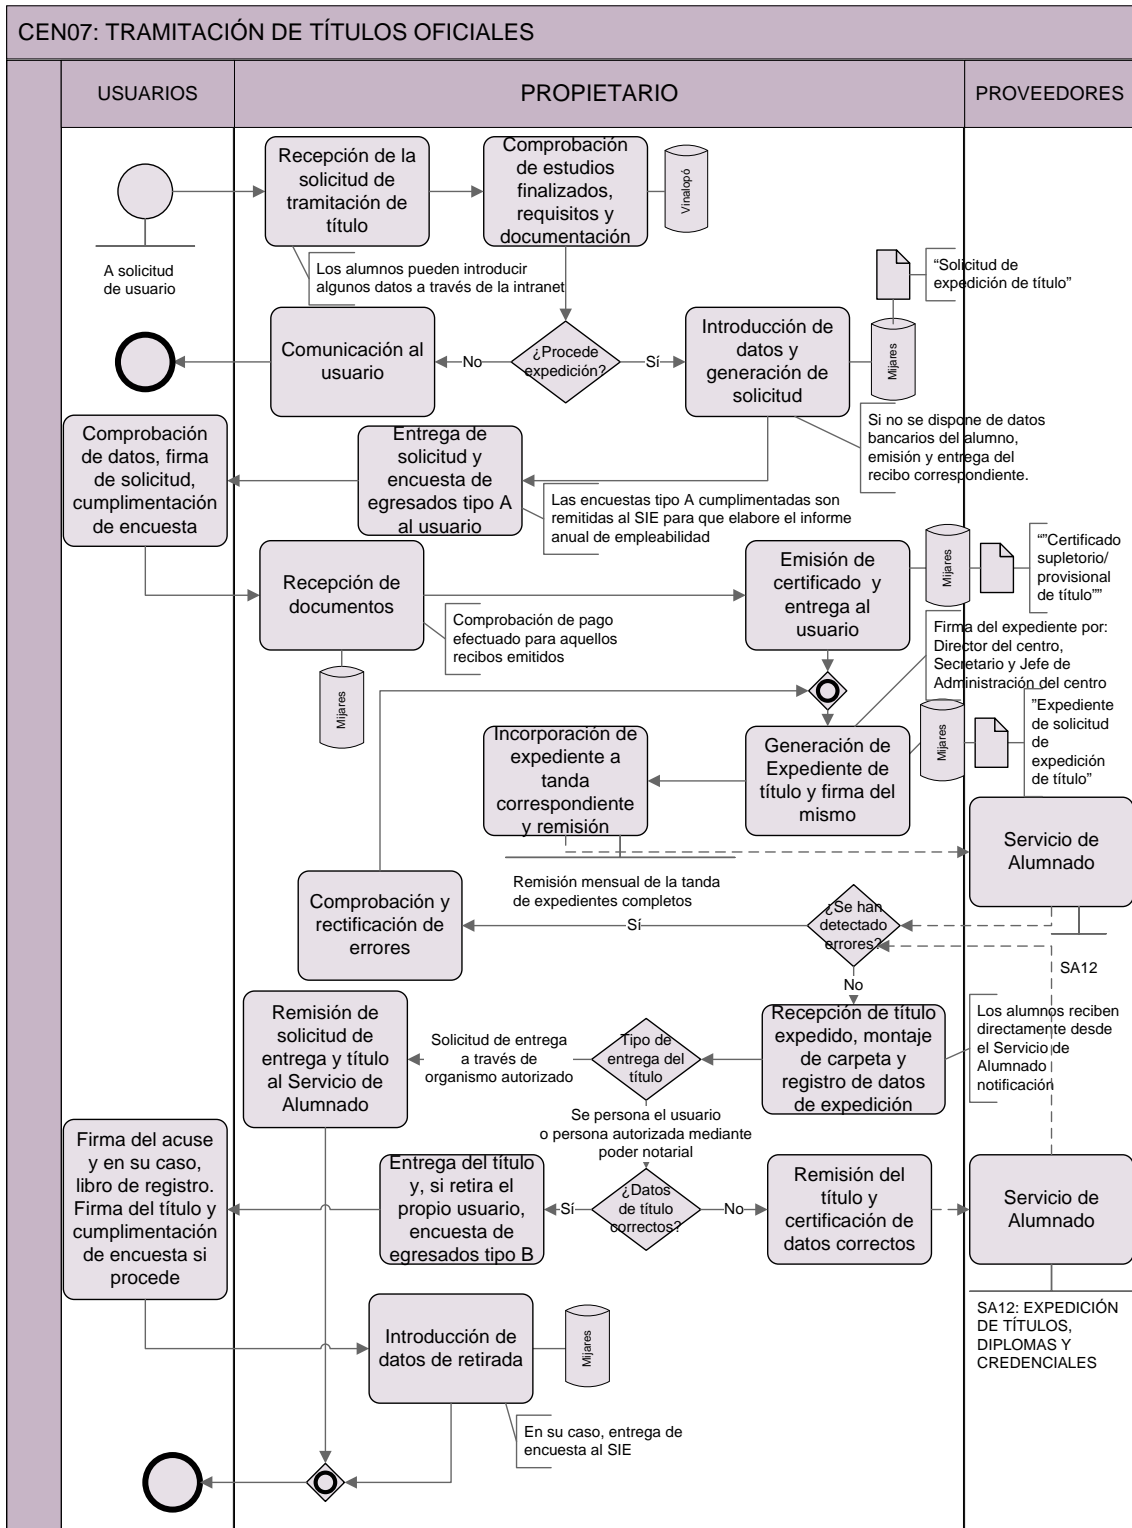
CEN07: TRAMITACIÓN DE TÍTULOS OFICIALES

USUARIOS

PROPIETARIO

PROVEEDORES

A solicitud de usuario

Recepción de la solicitud de tramitación de título

Comprobación de estudios finalizados, requisitos y documentación

Vinalopó

Los alumnos pueden introducir algunos datos a través de la intranet

"Solicitud de expedición de título"

Comunicación al usuario

No

¿Procede expedición?

Sí

Introducción de datos y generación de solicitud

Mijares

Si no se dispone de datos bancarios del alumno, emisión y entrega del recibo correspondiente.

Comprobación de datos, firma de solicitud, cumplimentación de encuesta

Entrega de solicitud y encuesta de egresados tipo A al usuario

Las encuestas tipo A cumplimentadas son remitidas al SIE para que elabore el informe anual de empleabilidad

Recepción de documentos

Comprobación de pago efectuado para aquellos recibos emitidos

Mijares

Emisión de certificado y entrega al usuario

Mijares

""Certificado supletorio/ provisional de título""

Firma del expediente por: Director del centro, Secretario y Jefe de Administración del centro

Incorporación de expediente a tanda correspondiente y remisión

Generación de Expediente de título y firma del mismo

Mijares

"Expediente de solicitud de expedición de título"

Servicio de Alumnado

Remisión mensual de la tanda de expedientes completos

Comprobación y rectificación de errores

Sí

¿Se han detectado errores?

SA12

No

Remisión de solicitud de entrega y título al Servicio de Alumnado

Solicitud de entrega a través de organismo autorizado

Tipo de entrega del título

Recepción de título expedido, montaje de carpeta y registro de datos de expedición

Los alumnos reciben directamente desde el Servicio de Alumnado notificación

Se persona el usuario o persona autorizada mediante poder notarial

Firma del acuse y en su caso, libro de registro. Firma del título y cumplimentación de encuesta si procede

Entrega del título y, si retira el propio usuario, encuesta de egresados tipo B

Sí

¿Datos de título correctos?

No

Remisión del título y certificación de datos correctos

Servicio de Alumnado

SA12: EXPEDICIÓN DE TÍTULOS, DIPLOMAS Y CREDENCIALES

Introducción de datos de retirada

Mijares

En su caso, entrega de encuesta al SIE